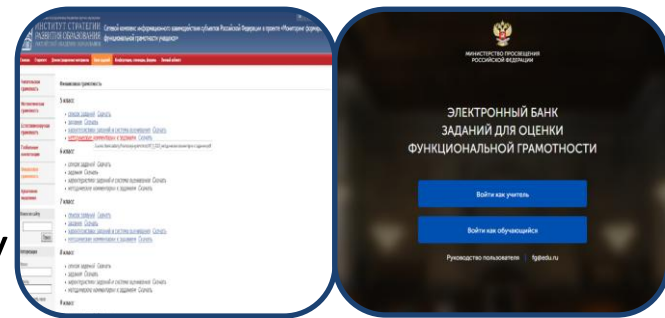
ИНСТИТУТ СТРАТЕГИИ РАЗВИТИЯ ОБРАЗОВАНИЯ

Сетевой комплекс информационного взаимодействия субъектов Российской Федерации в проекте «Мониторинг формирования функциональной грамотности учащихся»

Финансовая грамотность

5 класс
• описание заданий Скачать
• задания Скачать
• характеристики заданий и система оценивания Скачать
• методические комментарии к заданиям Скачать

6 класс
• описание заданий Скачать
• задания Скачать
• характеристики заданий и система оценивания Скачать
• методические комментарии к заданиям Скачать

7 класс
• описание заданий Скачать
• задания Скачать
• характеристики заданий и система оценивания Скачать
• методические комментарии к заданиям Скачать

8 класс
• описание заданий Скачать
• задания Скачать
• характеристики заданий и система оценивания Скачать
• методические комментарии к заданиям Скачать

9 класс

МИНИСТЕРСТВО ПРОСВЕЩЕНИЯ РОССИЙСКОЙ ФЕДЕРАЦИИ

ЭЛЕКТРОННЫЙ БАНК ЗАДАНИЙ ДЛЯ ОЦЕНКИ ФУНКЦИОНАЛЬНОЙ ГРАМОТНОСТИ

Войти как учитель

Войти как обучающийся

Руководство пользователя | fg@edu.ru